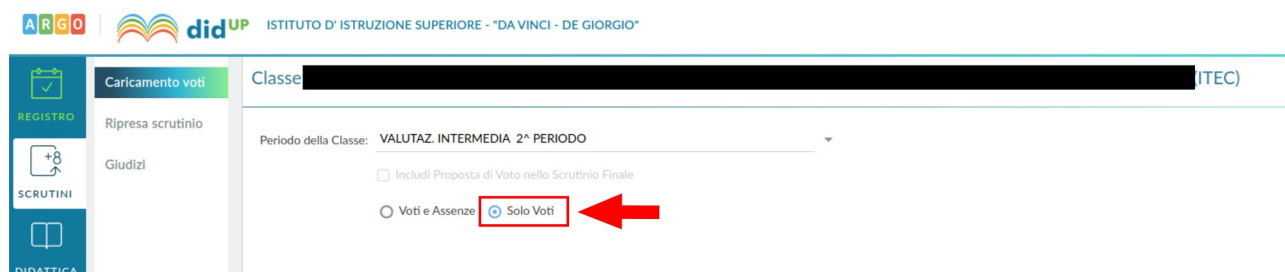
ARGO didUP ISTITUTO D' ISTRUZIONE SUPERIORE - "DA VINCI - DE GIORGIO"

REGISTRO
+8
SCRUTINI
DIDATTICA

Caricamento voti
Ripresa scrutinio
Giudizi

Classe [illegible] (ITEC)

Periodo della Classe: VALUTAZ. INTERMEDIA 2^ PERIODO

Includi Proposta di Voto nello Scrutinio Finale

Voti e Assenze Solo Voti